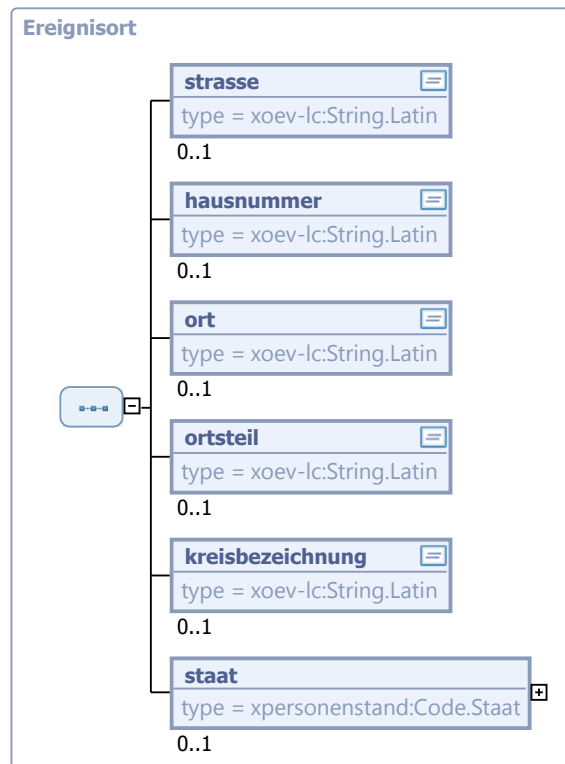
Ereignisort

strasse
type = xoev-lc:String.Latin
0..1

hausnummer
type = xoev-lc:String.Latin
0..1

ort
type = xoev-lc:String.Latin
0..1

ortsteil
type = xoev-lc:String.Latin
0..1

kreisbezeichnung
type = xoev-lc:String.Latin
0..1

staat
type = xpersonenstand:Code.Staat
0..1